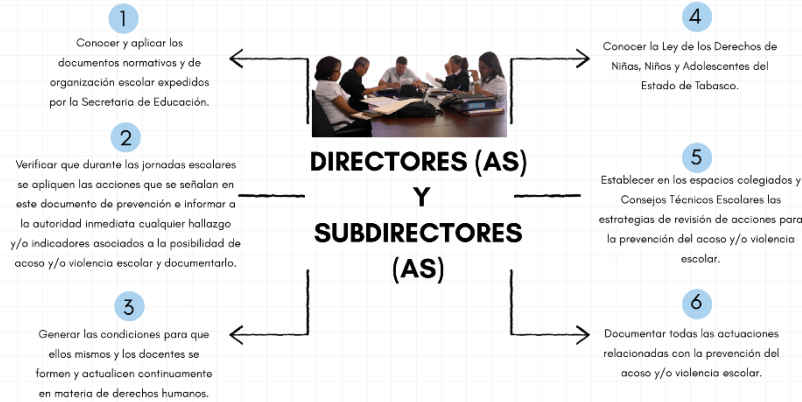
1

Conocer y aplicar los documentos normativos y de organización escolar expedidos por la Secretaria de Educación.

2

Verificar que durante las jornadas escolares se apliquen las acciones que se señalan en este documento de prevención e informar a la autoridad inmediata cualquier hallazgo y/o indicadores asociados a la posibilidad de acoso y/o violencia escolar y documentarlo.

3

Generar las condiciones para que ellos mismos y los docentes se formen y actualicen continuamente en materia de derechos humanos.

DIRECTORES (AS) Y SUBDIRECTORES (AS)

4

Conocer la Ley de los Derechos de Niñas, Niños y Adolescentes del Estado de Tabasco.

5

Establecer en los espacios colegiados y Consejos Técnicos Escolares las estrategias de revisión de acciones para la prevención del acoso y/o violencia escolar.

6

Documentar todas las actuaciones relacionadas con la prevención del acoso y/o violencia escolar.